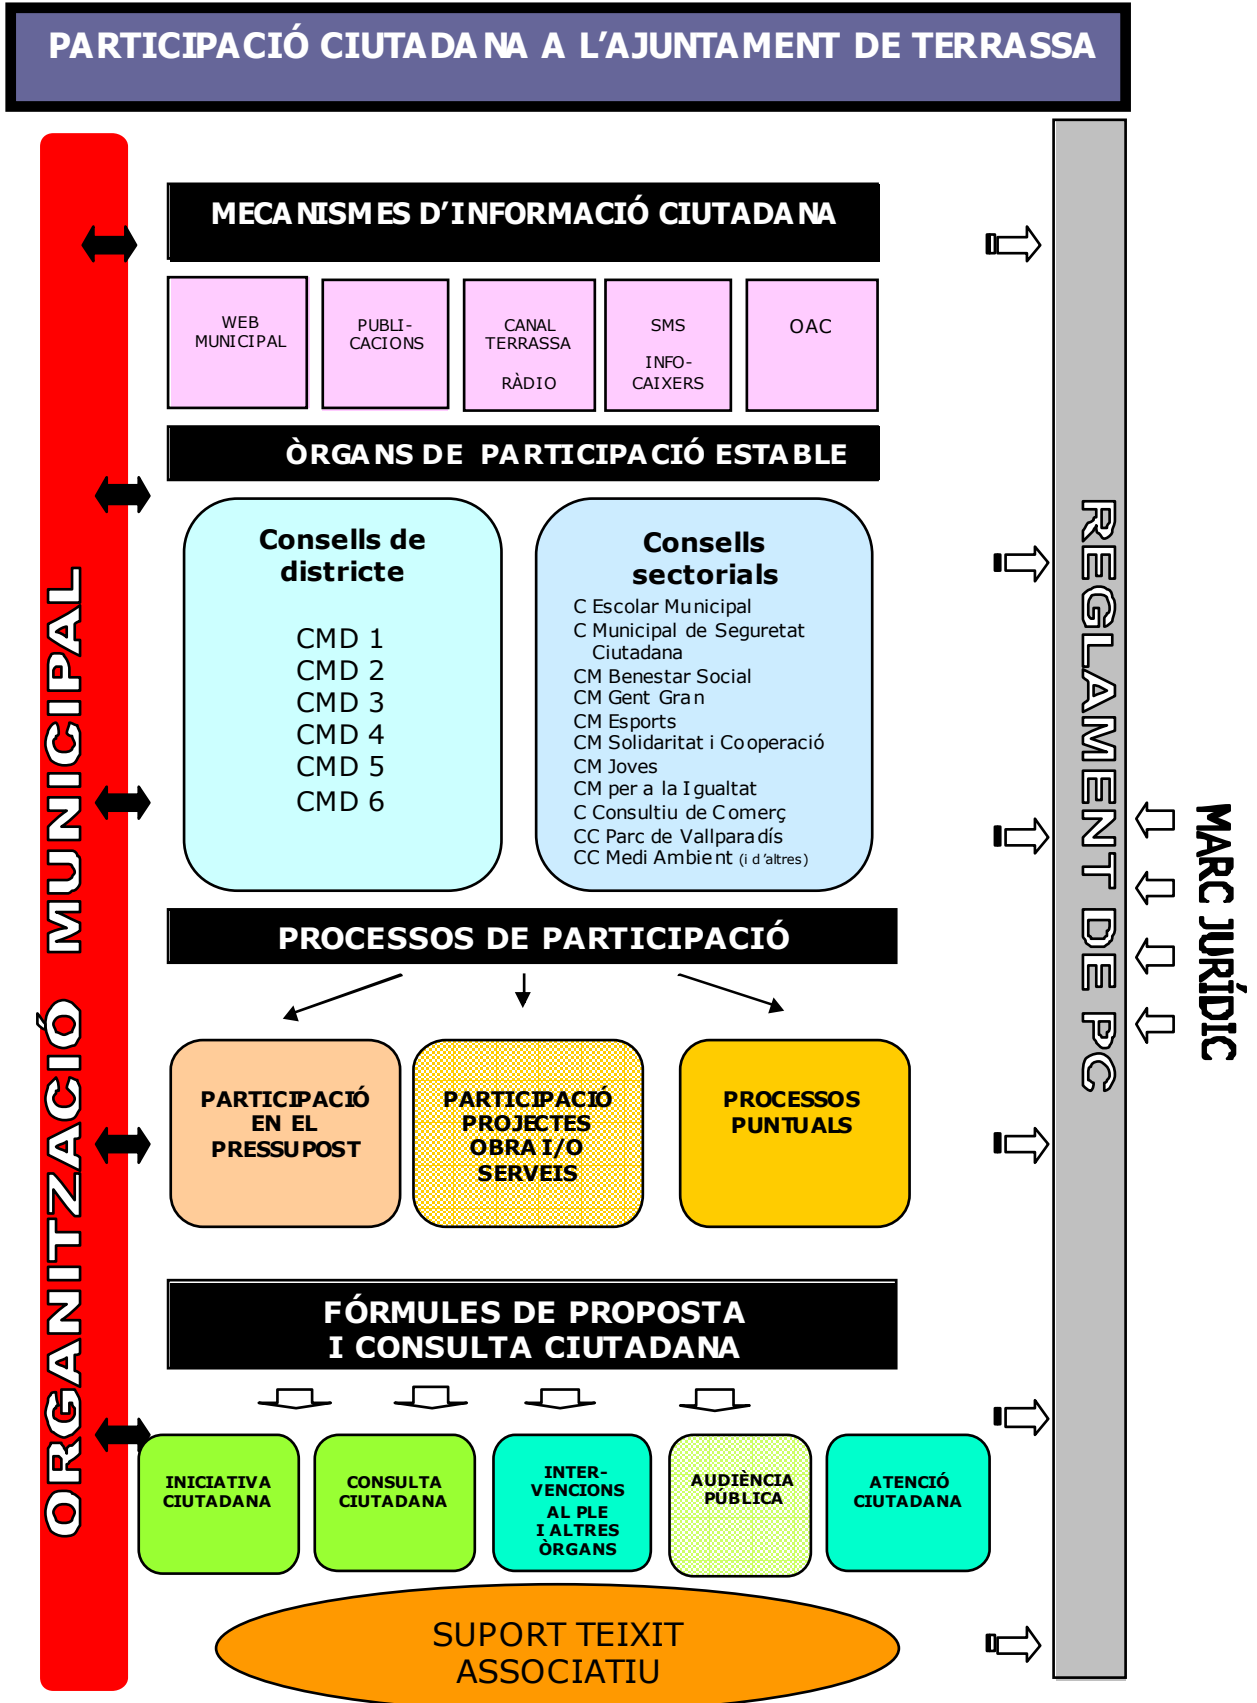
PARTICIPACIÓ CIUTADANA A L'AJUNTAMENT DE TERRASSA

ORGANITZACIÓ MUNICIPAL

MECANISMES D'INFORMACIÓ CIUTADANA

WEB MUNICIPAL

PUBLICACIONS

CANAL TERRASSA RÀDIO

SMS INFO-CAIXERS

OAC

ÒRGANS DE PARTICIPACIÓ ESTABLE

Consells de districte
CMD 1
CMD 2
CMD 3
CMD 4
CMD 5
CMD 6

Consells sectorials
C Escolar Municipal
C Municipal de Seguretat Ciutadana
CM Benestar Social
CM Gent Gran
CM Esports
CM Solidaritat i Cooperació
CM Joves
CM per a la Igualtat
C Consultiu de Comerç
CC Parc de Vallparadís
CC Medi Ambient (i d'altres)

PROCESSOS DE PARTICIPACIÓ

PARTICIPACIÓ EN EL PRESSUPOST

PARTICIPACIÓ PROJECTES OBRA I/O SERVEIS

PROCESSOS PUNTUALS

FÓRMULES DE PROPOSTA I CONSULTA CIUTADANA

INICIATIVA CIUTADANA

CONSULTA CIUTADANA

INTER-VENCIONS AL PLE I ALTRES ÒRGANS

AUDIÈNCIA PÚBLICA

ATENCIÓ CIUTADANA

SUPORT TEIXIT ASSOCIATIU

REGLAMENT DE PC

MARC JURÍDIC